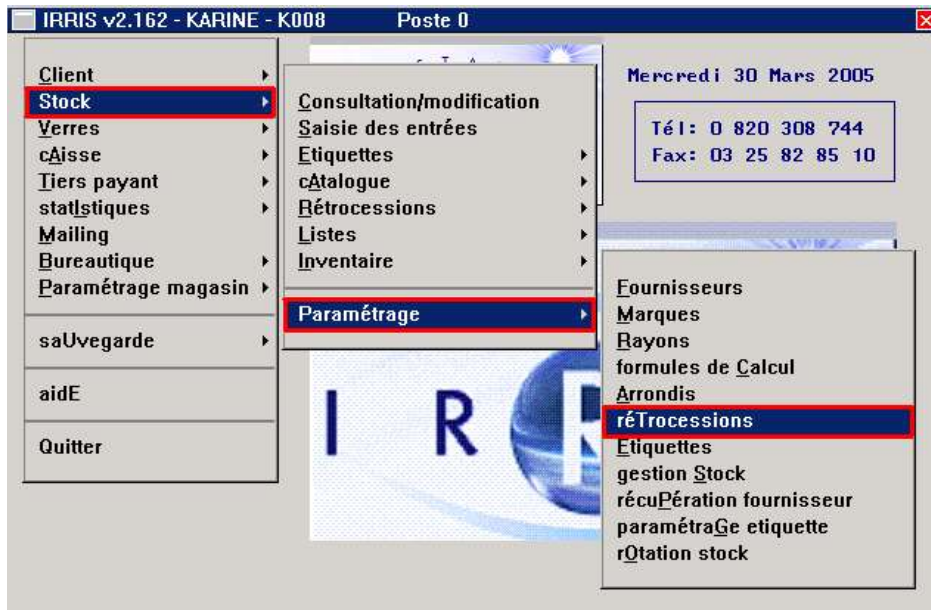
IRRIS v2.162 - KARINE - K008 Poste 0

Client
Stock
Verres
cAisse
Tiers payant
statIstiques
Mailing
Bureautique
Paramétrage magasin

saUvegarde

aidE

Quitter

Consultation/modification
Saisie des entrées
Etiquettes
cAtalogue
Rétrocessions
Listes
Inventaire

Paramétrage

Mercredi 30 Mars 2005

Tél: 0 820 308 744
Fax: 03 25 82 85 10

Fournisseurs
Marques
Rayons
formules de Calcul
Arrondis
réTrocessions
Etiquettes
gestion Stock
récuPération fournisseur
paramétraGe etiquette
rOtation stock

I R